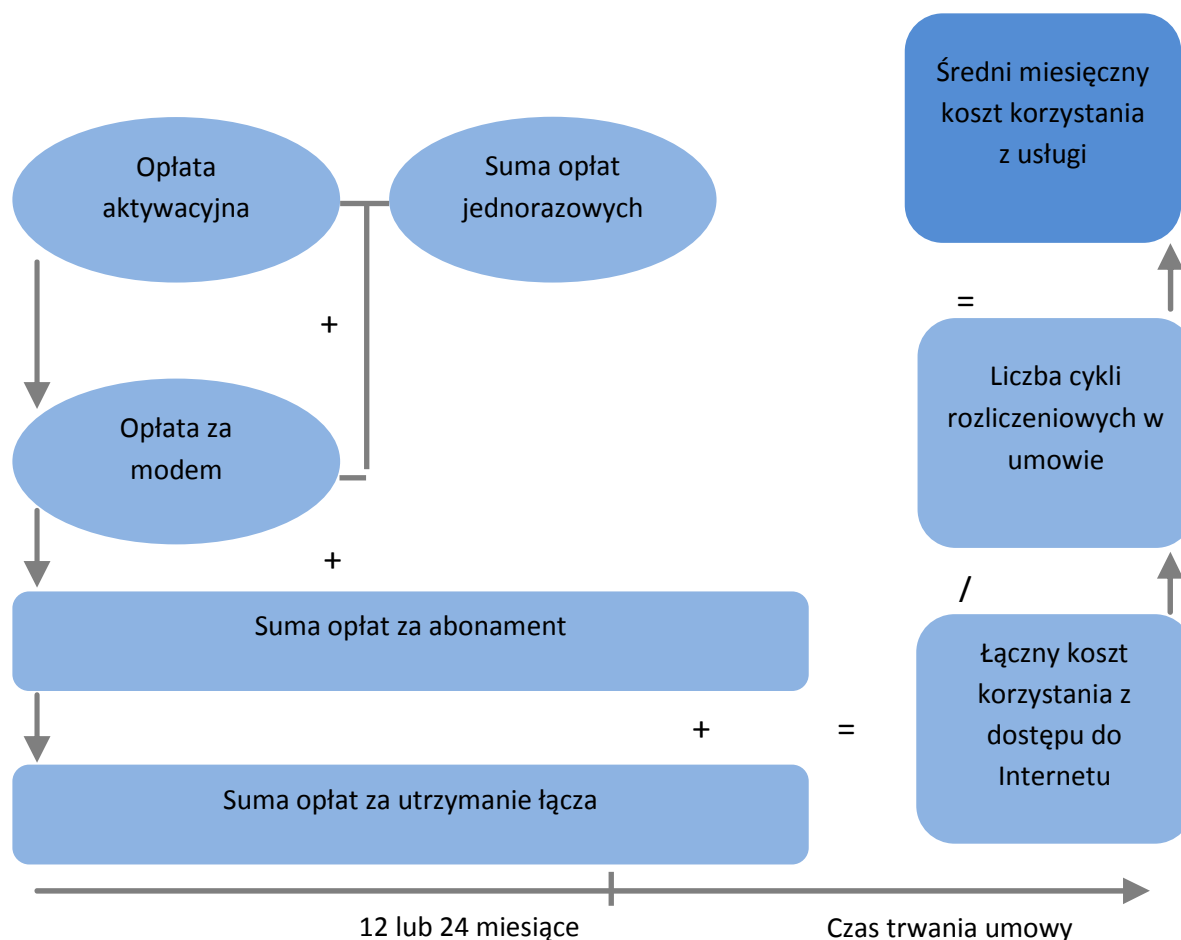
Średni miesięczny koszt korzystania z usługi

Opłata aktywacyjna

Suma opłat jednorazowych

=

+

Liczba cykli rozliczeniowych w umowie

Opłata za modem

+

/

Suma opłat za abonament

Łączny koszt korzystania z dostępu do Internetu

+

=

Suma opłat za utrzymanie łącza

12 lub 24 miesiące

Czas trwania umowy